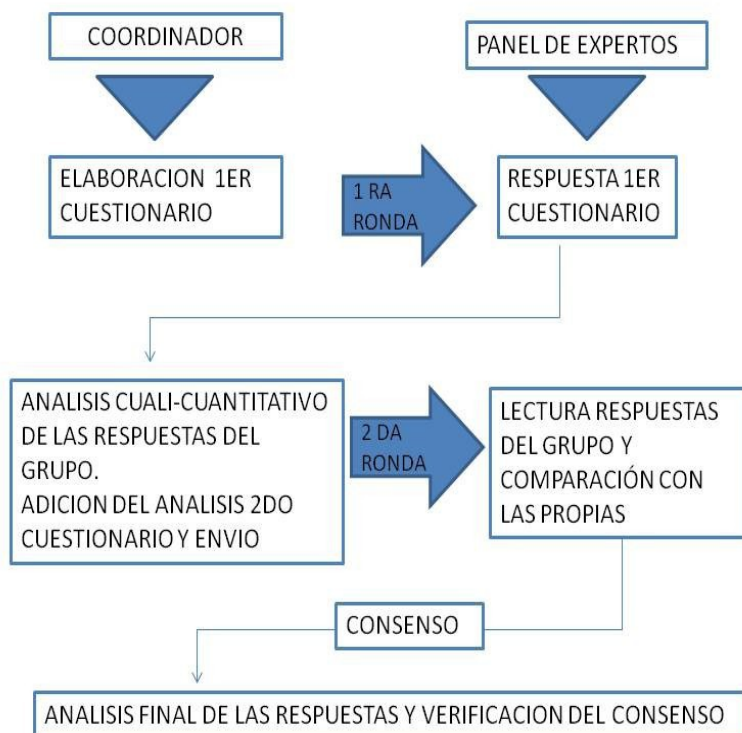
COORDINADOR

PANEL DE EXPERTOS

ELABORACION 1ER CUESTIONARIO

1 RA RONDA

RESPUESTA 1ER CUESTIONARIO

ANALISIS CUALI-CUANTITATIVO DE LAS RESPUESTAS DEL GRUPO.
ADICION DEL ANALISIS 2DO CUESTIONARIO Y ENVIO

2 DA RONDA

LECTURA RESPUESTAS DEL GRUPO Y COMPARACIÓN CON LAS PROPIAS

CONSENSO

ANALISIS FINAL DE LAS RESPUESTAS Y VERIFICACION DEL CONSENSO